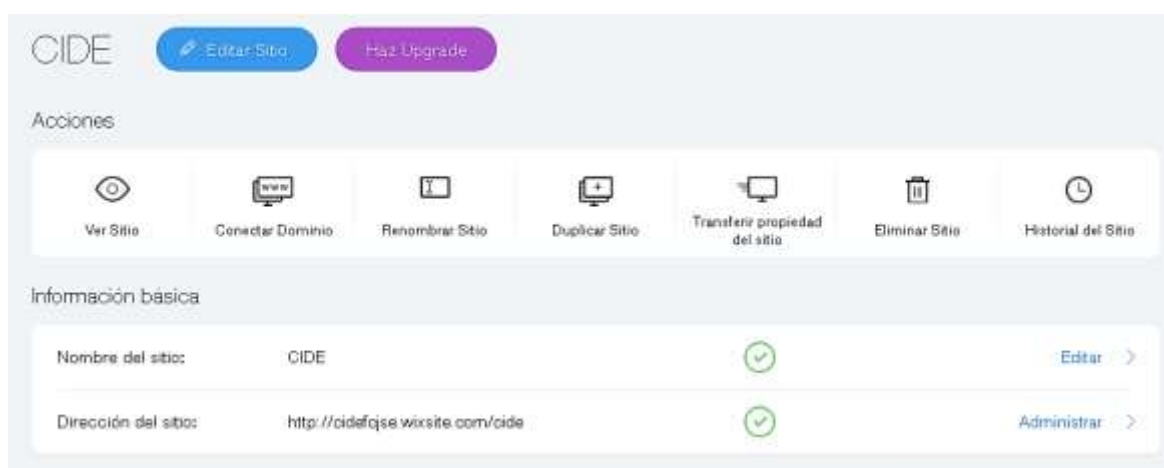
CIDE Editar Sitio Haz Upgrade

Acciones

Ver Sitio

www

Conectar Dominio

Renombrar Sitio

Duplicar Sitio

Transferir propiedad del sitio

Eliminar Sitio

Historial del Sitio

Información básica

Nombre del sitio: CIDE Editar

Dirección del sitio: http://cidefojse.wixsite.com/cide Administrar